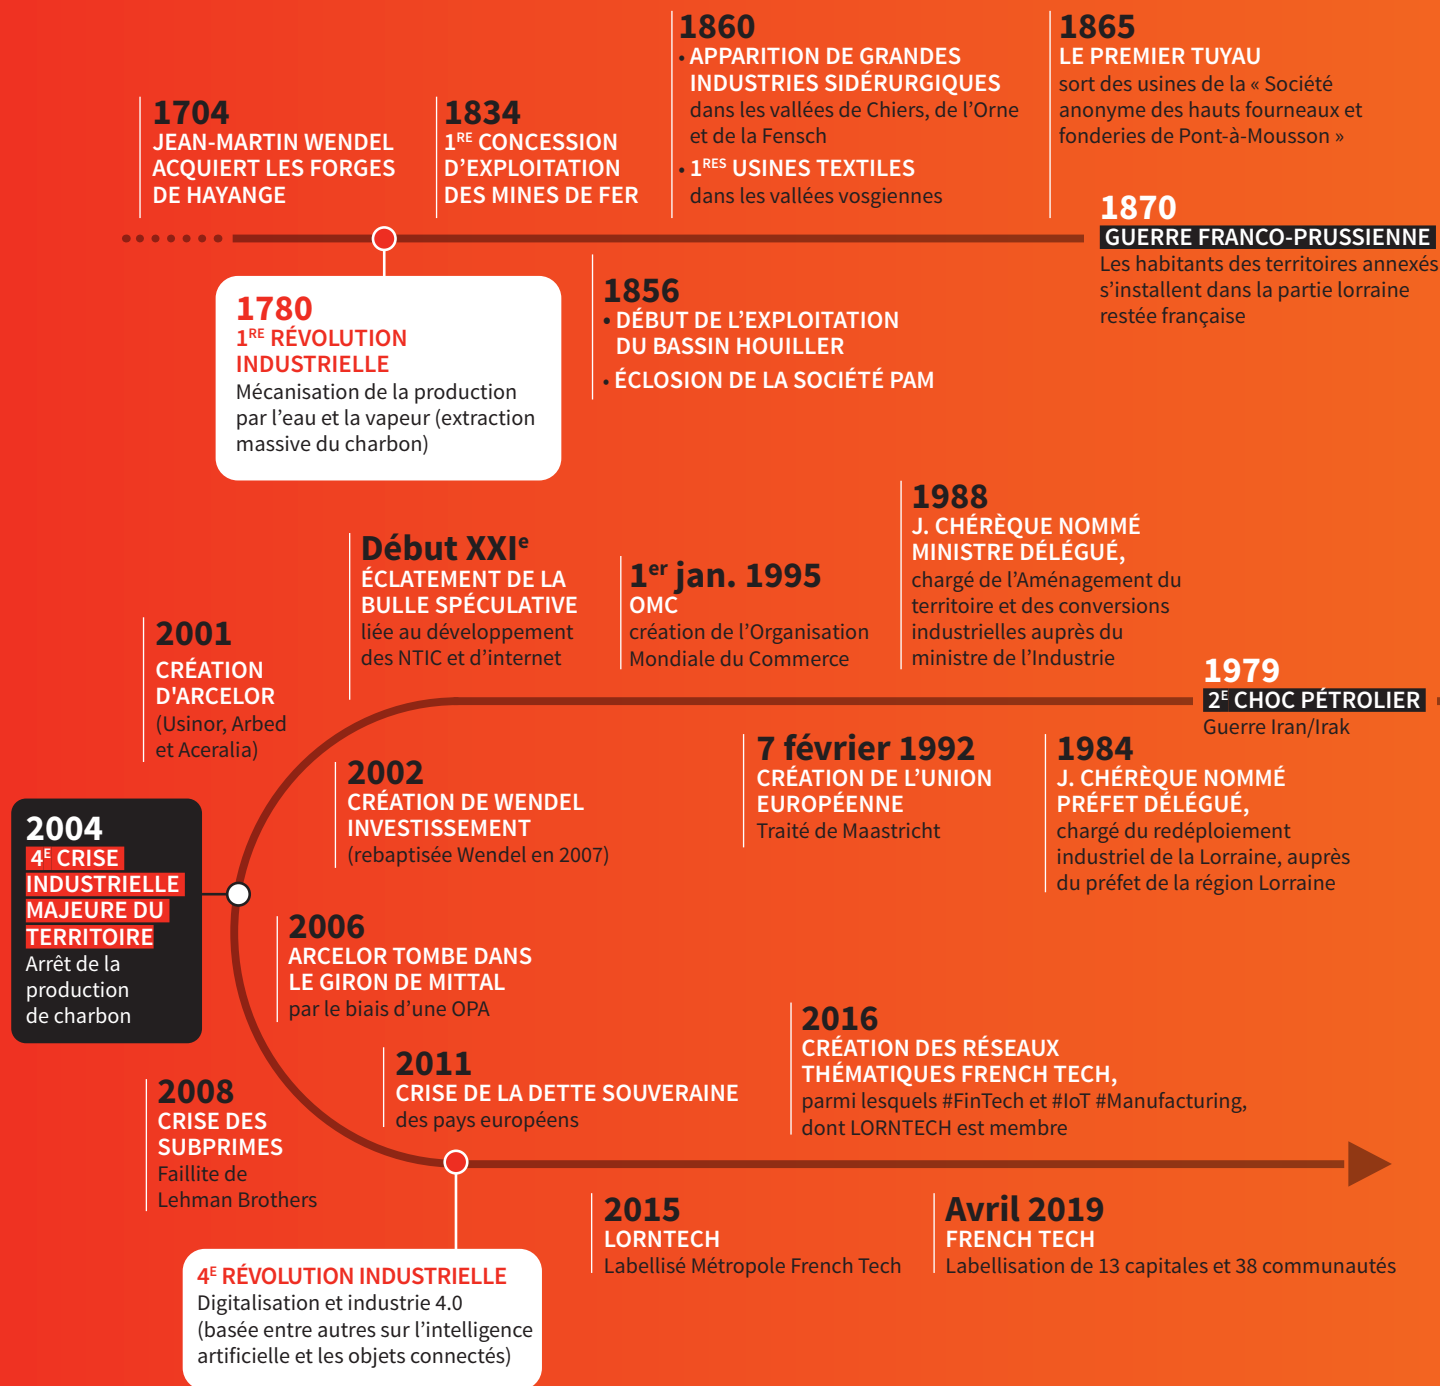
1704
JEAN-MARTIN WENDEL ACQUIERT LES FORGES DE HAYANGE

1834
$1^{RE}$ CONCESSION D'EXPLOITATION DES MINES DE FER

1860
• APPARITION DE GRANDES INDUSTRIES SIDÉRURGIQUES dans les vallées de Chiers, de l'Orne et de la Fensch
• $1^{RES}$ USINES TEXTILES dans les vallées vosgiennes

1865
LE PREMIER TUYAU
sort des usines de la « Société anonyme des hauts fourneaux et fonderies de Pont-à-Mousson »

1870
GUERRE FRANCO-PRUSSIENNE
Les habitants des territoires annexés s'installent dans la partie lorraine restée française

1780
$1^{RE}$ RÉVOLUTION INDUSTRIELLE
Mécanisation de la production par l'eau et la vapeur (extraction massive du charbon)

1856
• DÉBUT DE L'EXPLOITATION DU BASSIN HOUILLER
• ÉCLOSION DE LA SOCIÉTÉ PAM

2001
CRÉATION D'ARCELOR
(Usinor, Arbed et Aceralia)

Début XXI$^{e}$
ÉCLATEMENT DE LA BULLE SPÉCULATIVE
liée au développement des NTIC et d'internet

1$^{er}$ jan. 1995
OMC
création de l'Organisation Mondiale du Commerce

1988
J. CHÉRÈQUE NOMMÉ MINISTRE DÉLÉGUÉ,
chargé de l'Aménagement du territoire et des conversions industrielles auprès du ministre de l'Industrie

1979
$2^{E}$ CHOC PÉTROLIER
Guerre Iran/Irak

2004
$4^{E}$ CRISE INDUSTRIELLE MAJEURE DU TERRITOIRE
Arrêt de la production de charbon

2002
CRÉATION DE WENDEL INVESTISSEMENT
(rebaptisée Wendel en 2007)

7 février 1992
CRÉATION DE L'UNION EUROPÉENNE
Traité de Maastricht

1984
J. CHÉRÈQUE NOMMÉ PRÉFET DÉLÉGUÉ,
chargé du redéploiement industriel de la Lorraine, auprès du préfet de la région Lorraine

2006
ARCELOR TOMBE DANS LE GIRON DE MITTAL
par le biais d'une OPA

2008
CRISE DES SUBPRIMES
Faillite de Lehman Brothers

2011
CRISE DE LA DETTE SOUVERAINE
des pays européens

2016
CRÉATION DES RÉSEAUX THÉMATIQUES FRENCH TECH,
parmi lesquels #FinTech et #IoT #Manufacturing, dont LORNTECH est membre

$4^{E}$ RÉVOLUTION INDUSTRIELLE
Digitalisation et industrie 4.0 (basée entre autres sur l'intelligence artificielle et les objets connectés)

2015
LORNTECH
Labellisé Métropole French Tech

Avril 2019
FRENCH TECH
Labellisation de 13 capitales et 38 communautés